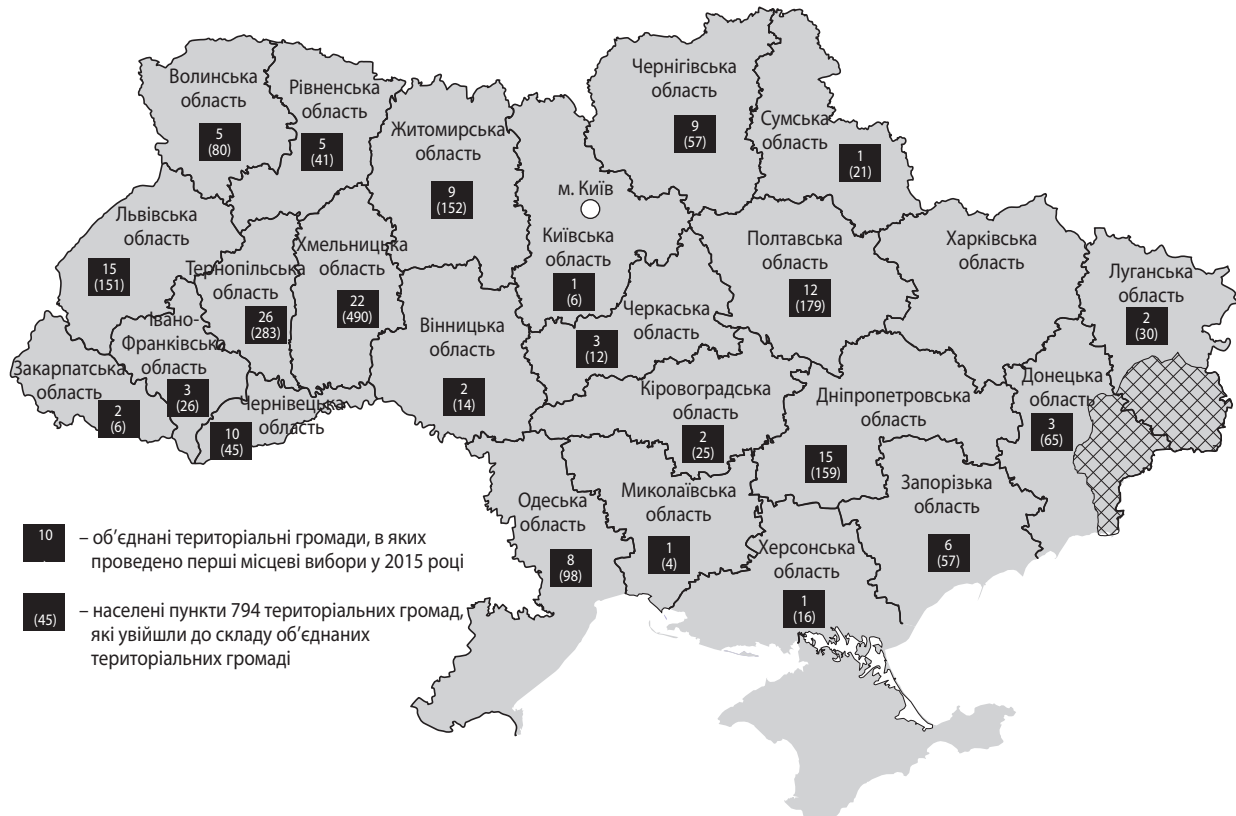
Волинська область
5
(80)

Рівненська область
5
(41)

Житомирська область
9
(152)

Чернігівська область
9
(57)

Сумська область
1
(21)

м. Київ

Львівська область
15
(151)

Тернопільська область
26
(283)

Хмельницька область
22
(490)

Київська область
1
(6)

Полтавська область
12
(179)

Харківська область

Луганська область
2
(30)

Івано-Франківська область
3
(26)

Закарпатська область
2
(6)

Чернівецька область
10
(45)

Вінницька область
2
(14)

Черкаська область
3
(12)

Кіровоградська область
2
(25)

Дніпропетровська область
15
(159)

Донецька область
3
(65)

Одеська область
8
(98)

Миколаївська область
1
(4)

Херсонська область
1
(16)

Запорізька область
6
(57)

10 – об'єднані територіальні громади, в яких проведено перші місцеві вибори у 2015 році

(45) – населені пункти 794 територіальних громад, які увійшли до складу об'єднаних територіальних громаді